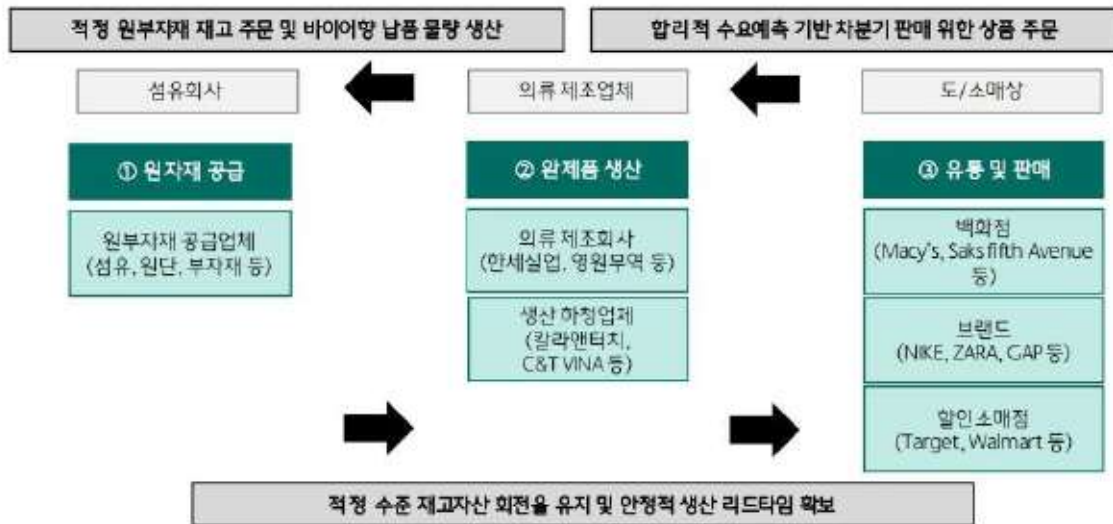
적정 원부자재 재고 주문 및 바이어향 납품 물량 생산

합리적 수요예측 기반 차분기 판매 위한 상품 주문

섬유회사

의류 제조업체

도/소매상

① 원자재 공급

원부자재 공급업체 (섬유, 원단, 부자재 등)

② 완제품 생산

의류 제조회사 (한세실업, 영원무역 등)

생산 하청업체 (칼라앤터치, C&T VINA 등)

③ 유통 및 판매

백화점 (Macy's, Saks fifth Avenue 등)

브랜드 (NIKE, ZARA, GAP 등)

할인소매점 (Target, Walmart 등)

적정 수준 재고자산 회전율 유지 및 안정적 생산 리드타임 확보